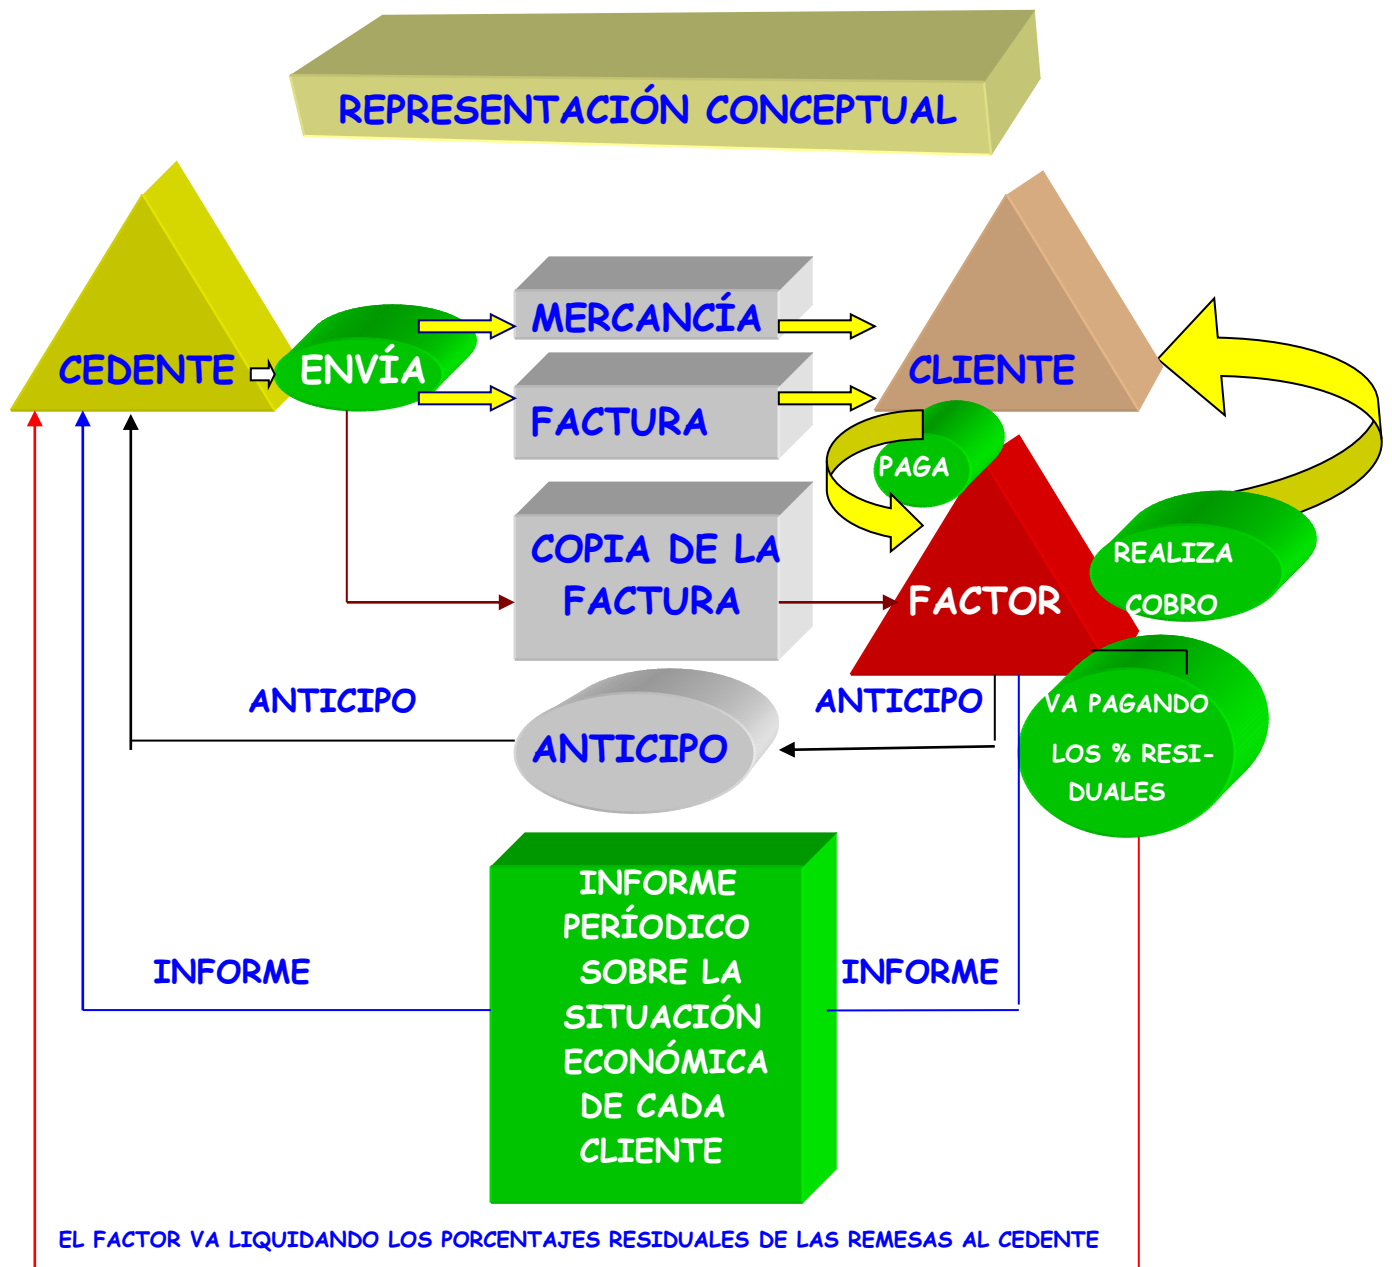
REPRESENTACIÓN CONCEPTUAL

CEDENTE

ENVÍA

MERCANCÍA

FACTURA

CLIENTE

PAGA

COPIA DE LA FACTURA

FACTOR

REALIZA COBRO

ANTICIPO

ANTICIPO

ANTICIPO

VA PAGANDO LOS % RESIDUALES

INFORME

INFORME PERÍODICO SOBRE LA SITUACIÓN ECONÓMICA DE CADA CLIENTE

INFORME

EL FACTOR VA LIQUIDANDO LOS PORCENTAJES RESIDUALES DE LAS REMESAS AL CEDENTE